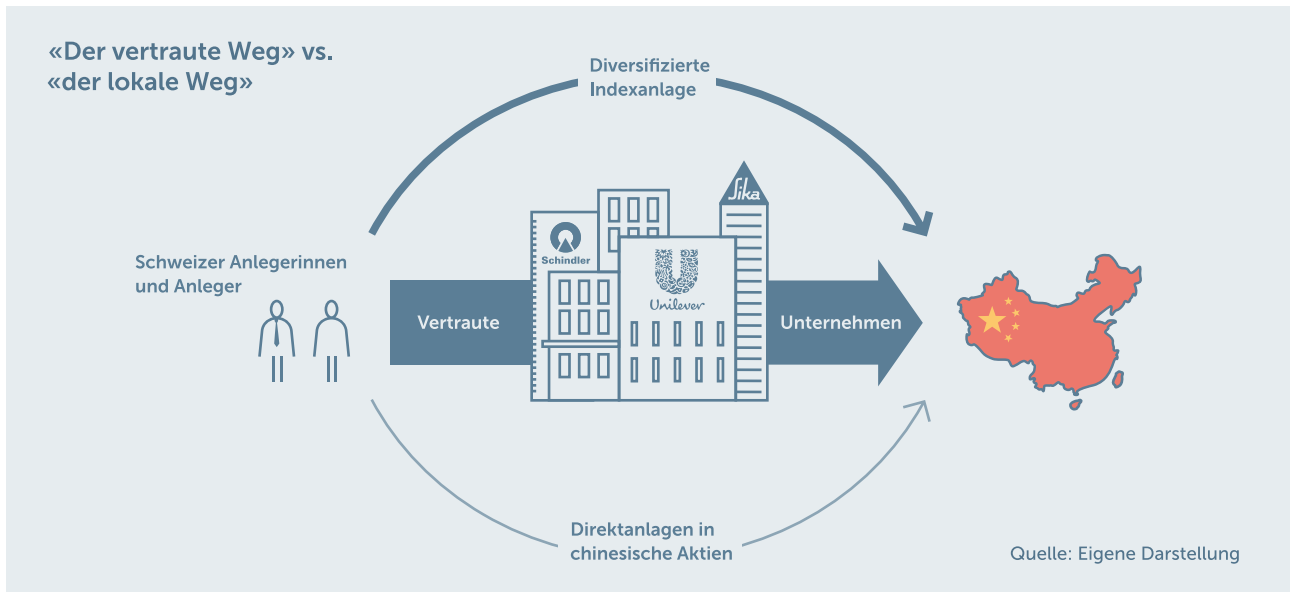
«Der vertraute Weg» vs.
«der lokale Weg»

Diversifizierte Indexanlage

Schweizer Anlegerinnen und Anleger

Sika

Schindler

Unilever

Vertraute

Unternehmen

Direktanlagen in chinesische Aktien

Quelle: Eigene Darstellung